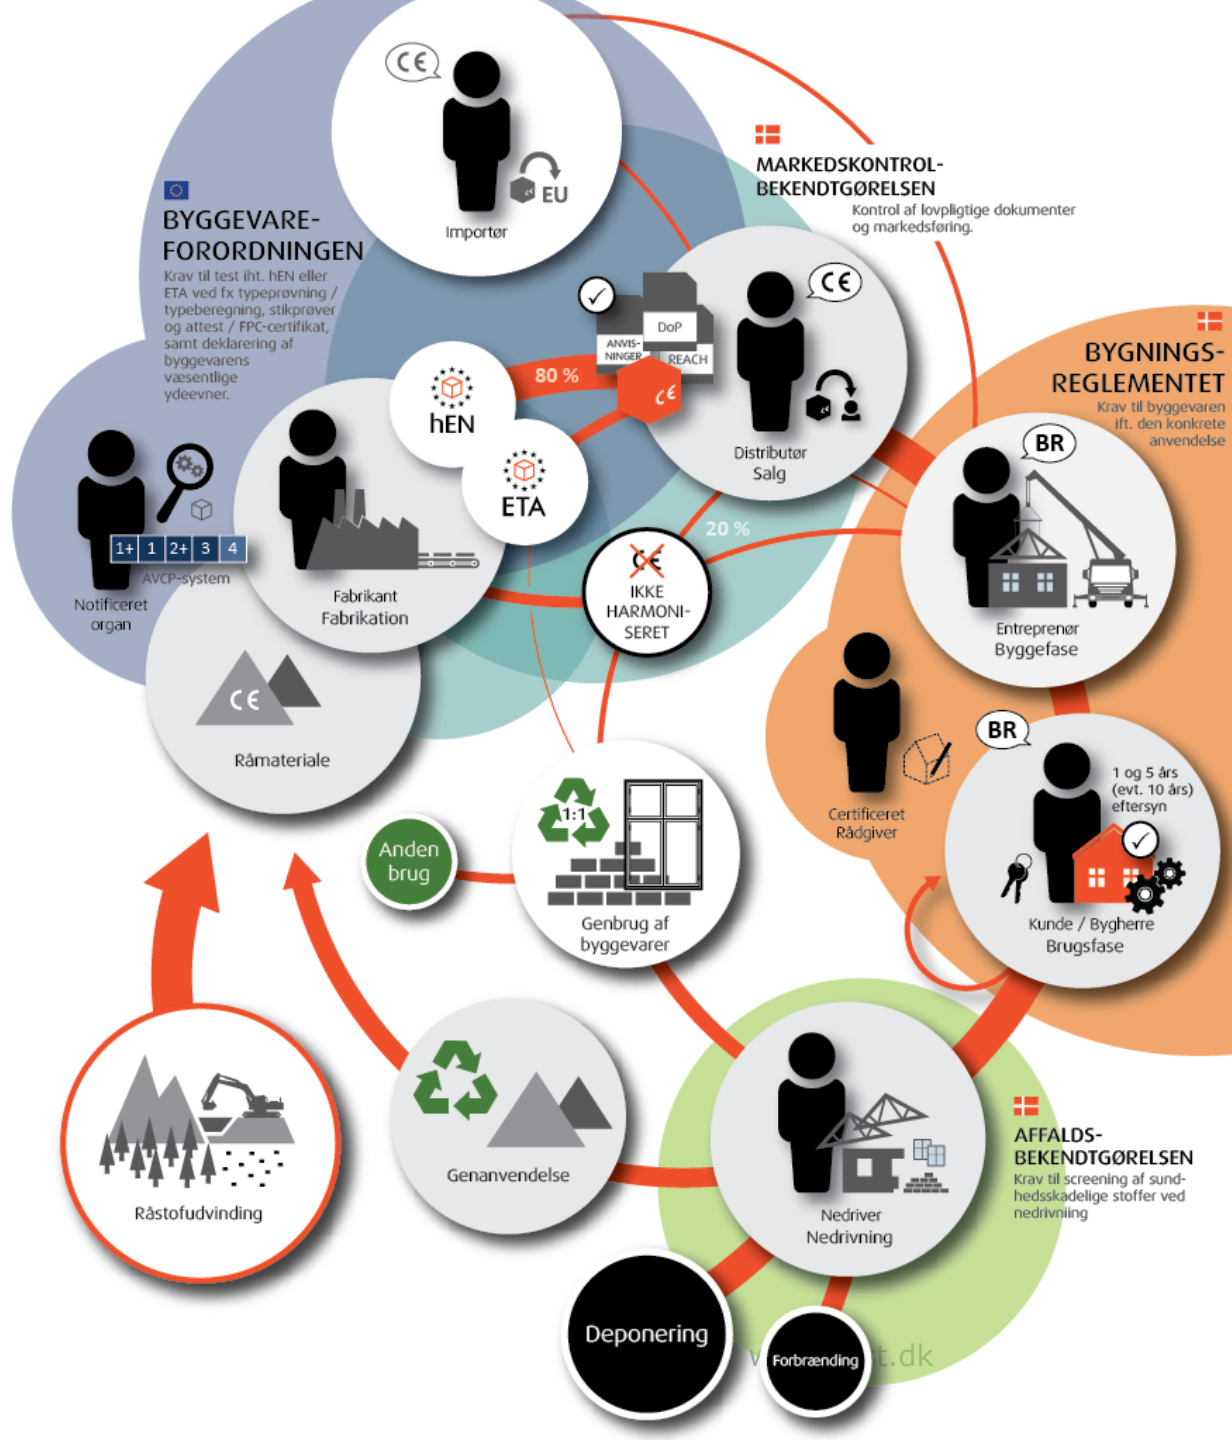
CE

EU

Importør

MARKEDSKONTROL-BEKENDTGØRELSEN
Kontrol af lovpligtige dokumenter og markedsføring.

BYGGEVARE-FORORDNINGEN
Krav til test iht. hEN eller ETA ved fx typeprøvning / typeberegning, stikprøver og attest / FPC-certifikat, samt deklarering af byggevarens væsentlige ydeevner.

DoP
ANVIS-NINGER
REACH
80 %
CE

CE
Distributør
Salg

BYGNINGS-REGLEMENTET
Krav til byggevaren ift. den konkrete anvendelse

hEN
ETA

1+ 1 2+ 3 4
AVCP-system
Notificeret organ

Fabrikant
Fabrikation

20 %
CE
IKKE HARMONI-SERET

BR
Entreprenør
Byggefase

CE
Råmateriale

Certificeret
Rådgiver

BR
1 og 5 års (evt. 10 års) eftersyn
Kunde / Bygherre
Brugsfase

Anden brug

1:1
Genbrug af byggevarer

Genanvendelse

Råstofudvinding

AFFALDS-BEKENDTGØRELSEN
Krav til screening af sundhedsskadelige stoffer ved nedrivning

Nedriver
Nedrivning

Deponering
Forbrænding
v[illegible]t.dk